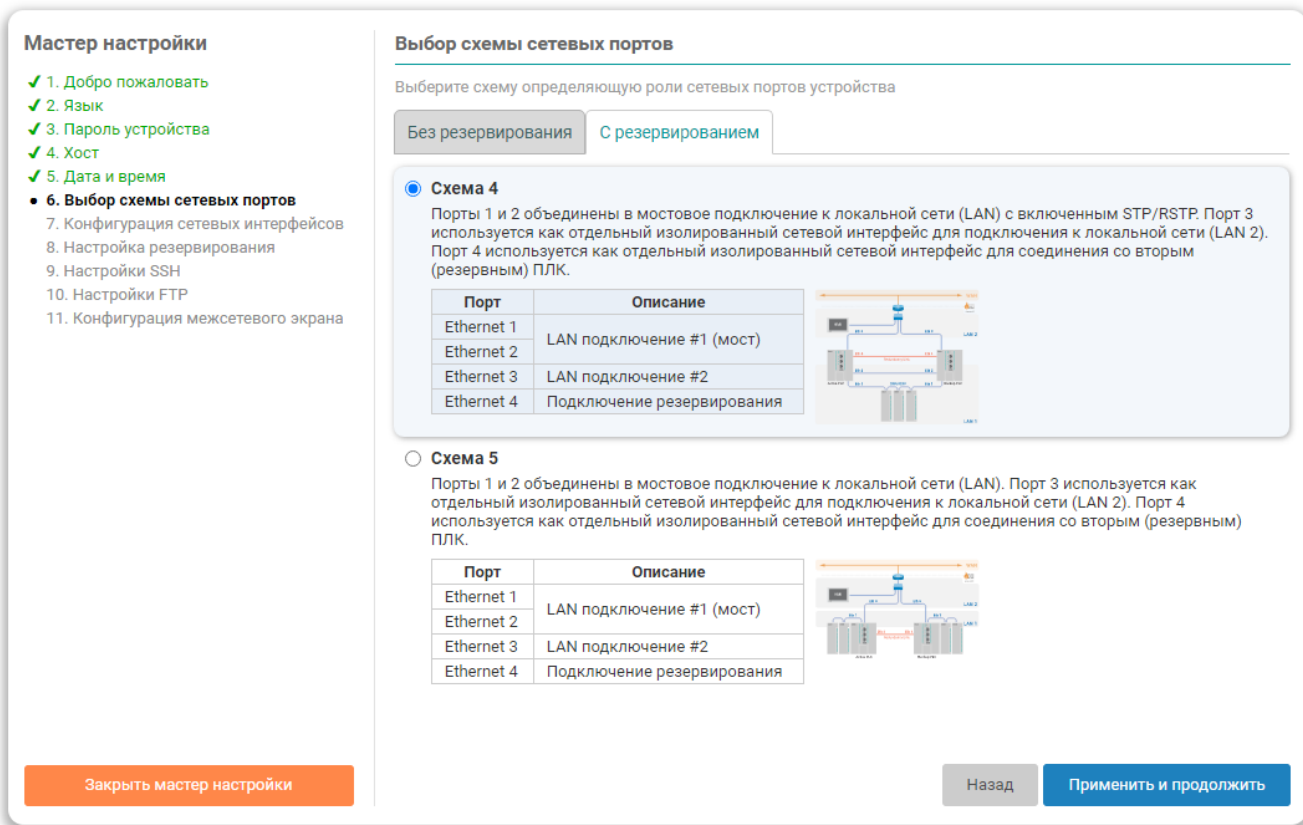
Мастер настройки

✓ 1. Добро пожаловать
✓ 2. Язык
✓ 3. Пароль устройства
✓ 4. Хост
✓ 5. Дата и время
• 6. Выбор схемы сетевых портов
7. Конфигурация сетевых интерфейсов
8. Настройка резервирования
9. Настройки SSH
10. Настройки FTP
11. Конфигурация межсетевого экрана

Закрыть мастер настройки

Выбор схемы сетевых портов

Выберите схему определяющую роли сетевых портов устройства

Без резервирования | С резервированием

Схема 4

Порты 1 и 2 объединены в мостовое подключение к локальной сети (LAN) с включенным STP/RSTP. Порт 3 используется как отдельный изолированный сетевой интерфейс для подключения к локальной сети (LAN 2). Порт 4 используется как отдельный изолированный сетевой интерфейс для соединения со вторым (резервным) ПЛК.

| Порт | Описание |
|---|---|
| Ethernet 1 | LAN подключение #1 (мост) |
| Ethernet 2 | |
| Ethernet 3 | LAN подключение #2 |
| Ethernet 4 | Подключение резервирования |

LAN 2
LAN 1

Схема 5

Порты 1 и 2 объединены в мостовое подключение к локальной сети (LAN). Порт 3 используется как отдельный изолированный сетевой интерфейс для подключения к локальной сети (LAN 2). Порт 4 используется как отдельный изолированный сетевой интерфейс для соединения со вторым (резервным) ПЛК.

| Порт | Описание |
|---|---|
| Ethernet 1 | LAN подключение #1 (мост) |
| Ethernet 2 | |
| Ethernet 3 | LAN подключение #2 |
| Ethernet 4 | Подключение резервирования |

LAN 2
LAN 1

Назад
Применить и продолжить